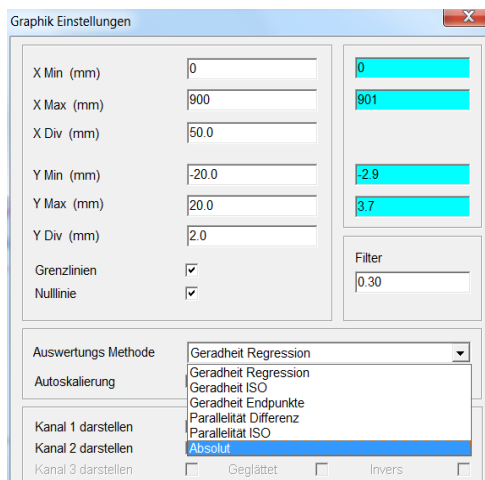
Graphik Einstellungen

X Min (mm) 0
X Max (mm) 900
X Div (mm) 50.0

Y Min (mm) -20.0
Y Max (mm) 20.0
Y Div (mm) 2.0

Grenzlinien
Nulllinie

0
901

-2.9
3.7

Filter
0.30

Auswertungs Methode Geradheit Regression
Autoskalierung

Geradheit Regression
Geradheit ISO
Geradheit Endpunkte
Parallelität Differenz
Parallelität ISO
Absolut

Kanal 1 darstellen
Kanal 2 darstellen
Kanal 3 darstellen Geglättet Invers